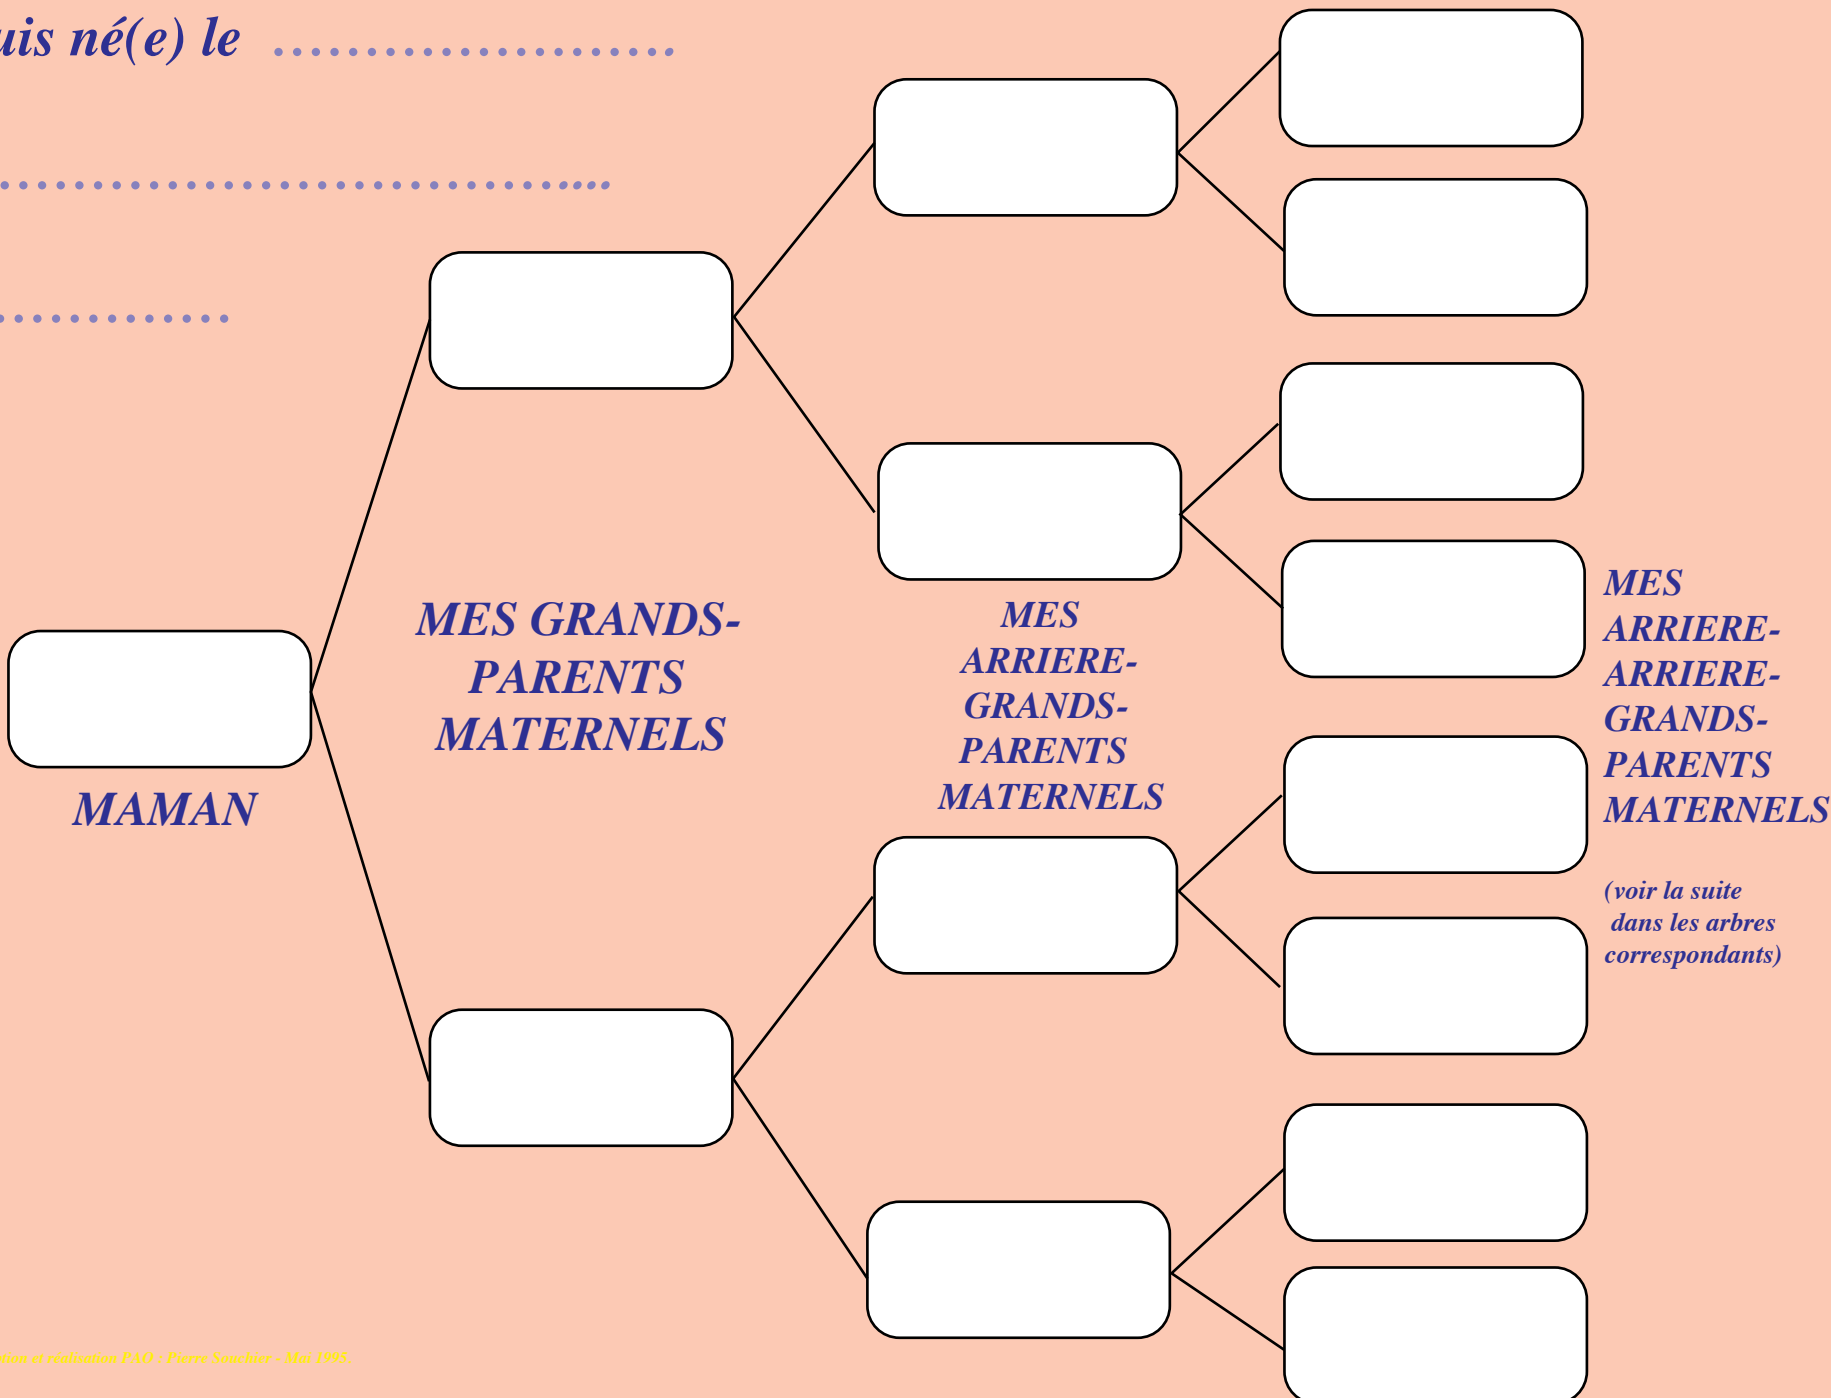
uis né(e) le .......................

..................................

.............

MES GRANDS-PARENTS MATERNELS

MES ARRIERE-GRANDS-PARENTS MATERNELS

MES ARRIERE-ARRIERE-GRANDS-PARENTS MATERNELS

(voir la suite dans les arbres correspondants)

MAMAN

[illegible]tion et réalisation PAO : Pierre Souchier - Mai 1995.